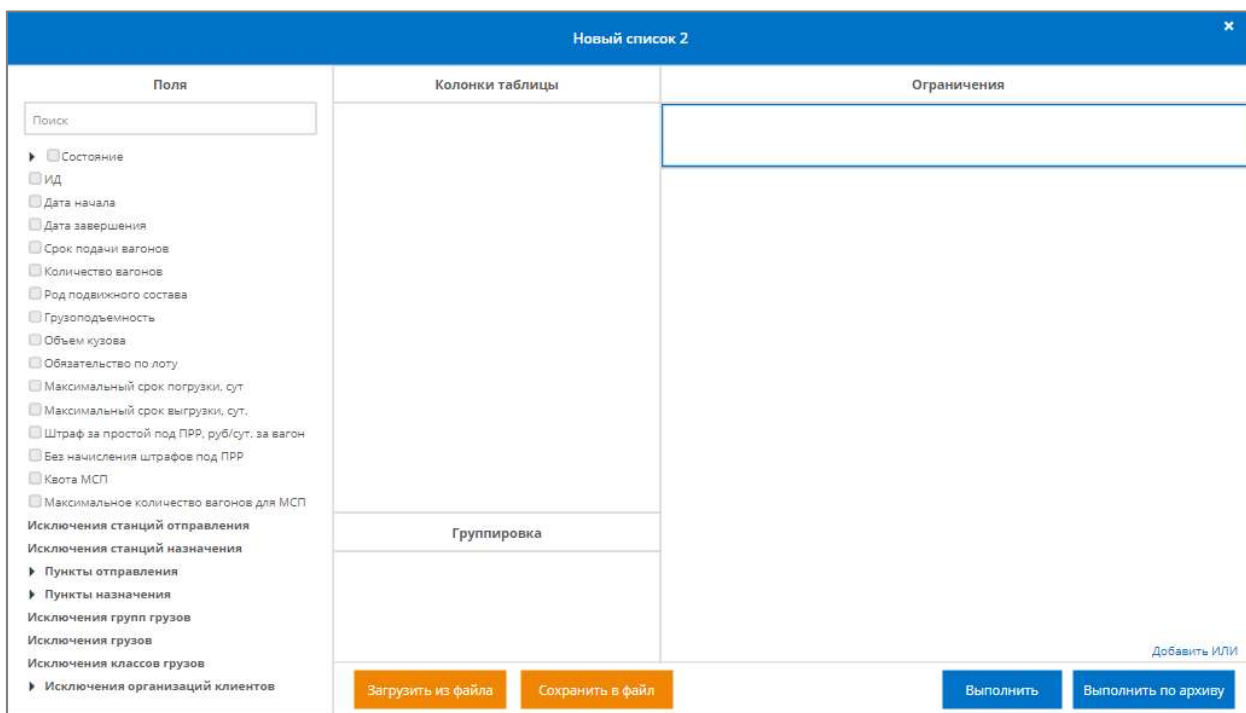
Новый список 2

×

Поля

Поиск

Состояние
ИД
Дата начала
Дата завершения
Срок подачи вагонов
Количество вагонов
Род подвижного состава
Грузоподъемность
Объем кузова
Обязательство по лоту
Максимальный срок погрузки, сут
Максимальный срок выгрузки, сут.
Штраф за простой под ПРР, руб/сут. за вагон
Без начисления штрафов под ПРР
Квота МСП
Максимальное количество вагонов для МСП
Исключения станций отправления
Исключения станций назначения
Пункты отправления
Пункты назначения
Исключения групп грузов
Исключения грузов
Исключения классов грузов
Исключения организаций клиентов

Колонки таблицы

Группировка

Ограничения

Добавить ИЛИ

Загрузить из файла

Сохранить в файл

Выполнить

Выполнить по архиву